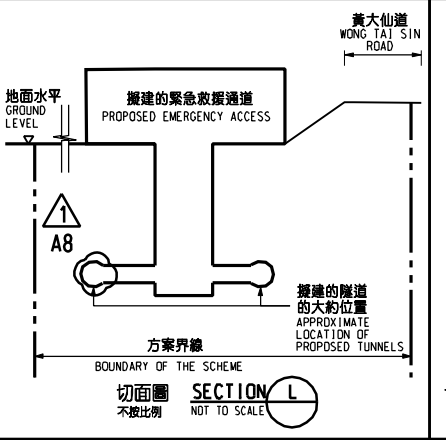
黃大仙道
WONG TAI SIN ROAD

地面水平
GROUND LEVEL

擬建的緊急救援通道
PROPOSED EMERGENCY ACCESS

1
A8

擬建的隧道的大約位置
APPROXIMATE LOCATION OF PROPOSED TUNNELS

方案界線
BOUNDARY OF THE SCHEME

切面圖
不按比例
SECTION L
NOT TO SCALE